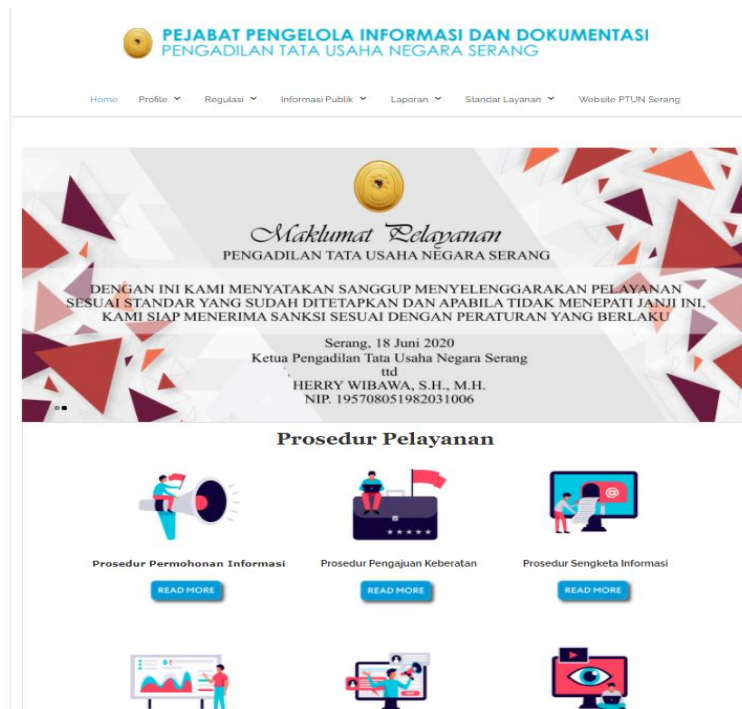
PEJABAT PENGELOLA INFORMASI DAN DOKUMENTASI
PENGADILAN TATA USAHA NEGARA SERANG

Home Profile Regulasi Informasi Publik Laporan Standar Layanan Website PTUN Serang

Maklumat Pelayanan
PENGADILAN TATA USAHA NEGARA SERANG

DENGAN INI KAMI MENYATAKAN SANGGUP MENYELENGGARAKAN PELAYANAN SESUAI STANDAR YANG SUDAH DITETAPKAN DAN APABILA TIDAK MENEPATI JANJI INI, KAMI SIAP MENERIMA SANKSI SESUAI DENGAN PERATURAN YANG BERLAKU

Serang, 18 Juni 2020
Ketua Pengadilan Tata Usaha Negara Serang
ttd
HERRY WIBAWA, S.H., M.H.
NIP. 195708051982031006

Prosedur Pelayanan

Prosedur Permohonan Informasi
READ MORE

Prosedur Pengajuan Keberatan
READ MORE

Prosedur Sengketa Informasi
READ MORE